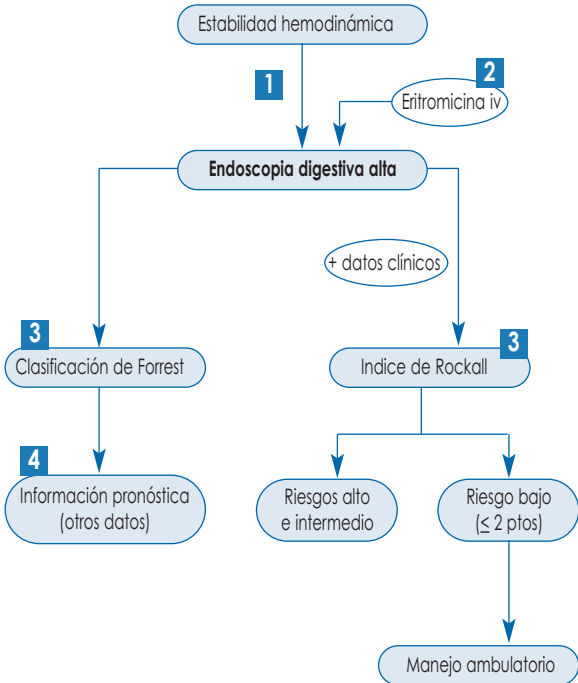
Estabilidad hemodinámica

1

2

Eritromicina iv

Endoscopia digestiva alta

+ datos clínicos

3

Clasificación de Forrest

3

Indice de Rockall

4

Información pronóstica (otros datos)

Riesgos alto e intermedio

Riesgo bajo ($\leq$ 2 ptos)

Manejo ambulatorio